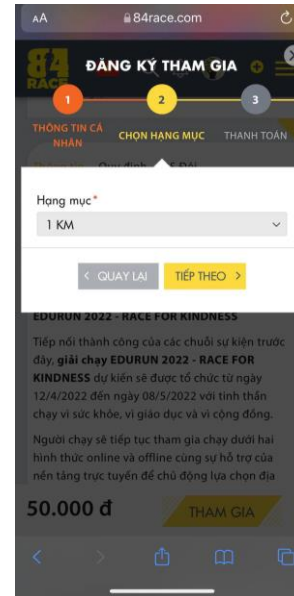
AA 84race.com

84 RACE

ĐĂNG KÝ THAM GIA

1 2 3

THÔNG TIN CÁ NHÂN

CHỌN HẠNG MỤC

THANH TOÁN

Hạng mục*

1 KM

< QUAY LẠI

TIẾP THEO >

EDURUN 2022 - RACE FOR KINDNESS

Tiếp nối thành công của các chuỗi sự kiện trước đây, giải chạy EDURUN 2022 - RACE FOR KINDNESS dự kiến sẽ được tổ chức từ ngày 12/4/2022 đến ngày 08/5/2022 với tinh thần chạy vì sức khỏe, vì giáo dục và vì cộng đồng.

Người chạy sẽ tiếp tục tham gia chạy dưới hai hình thức online và offline cùng sự hỗ trợ của nền tảng trực tuyến để chủ động lựa chọn địa

50.000 đ

THAM GIA